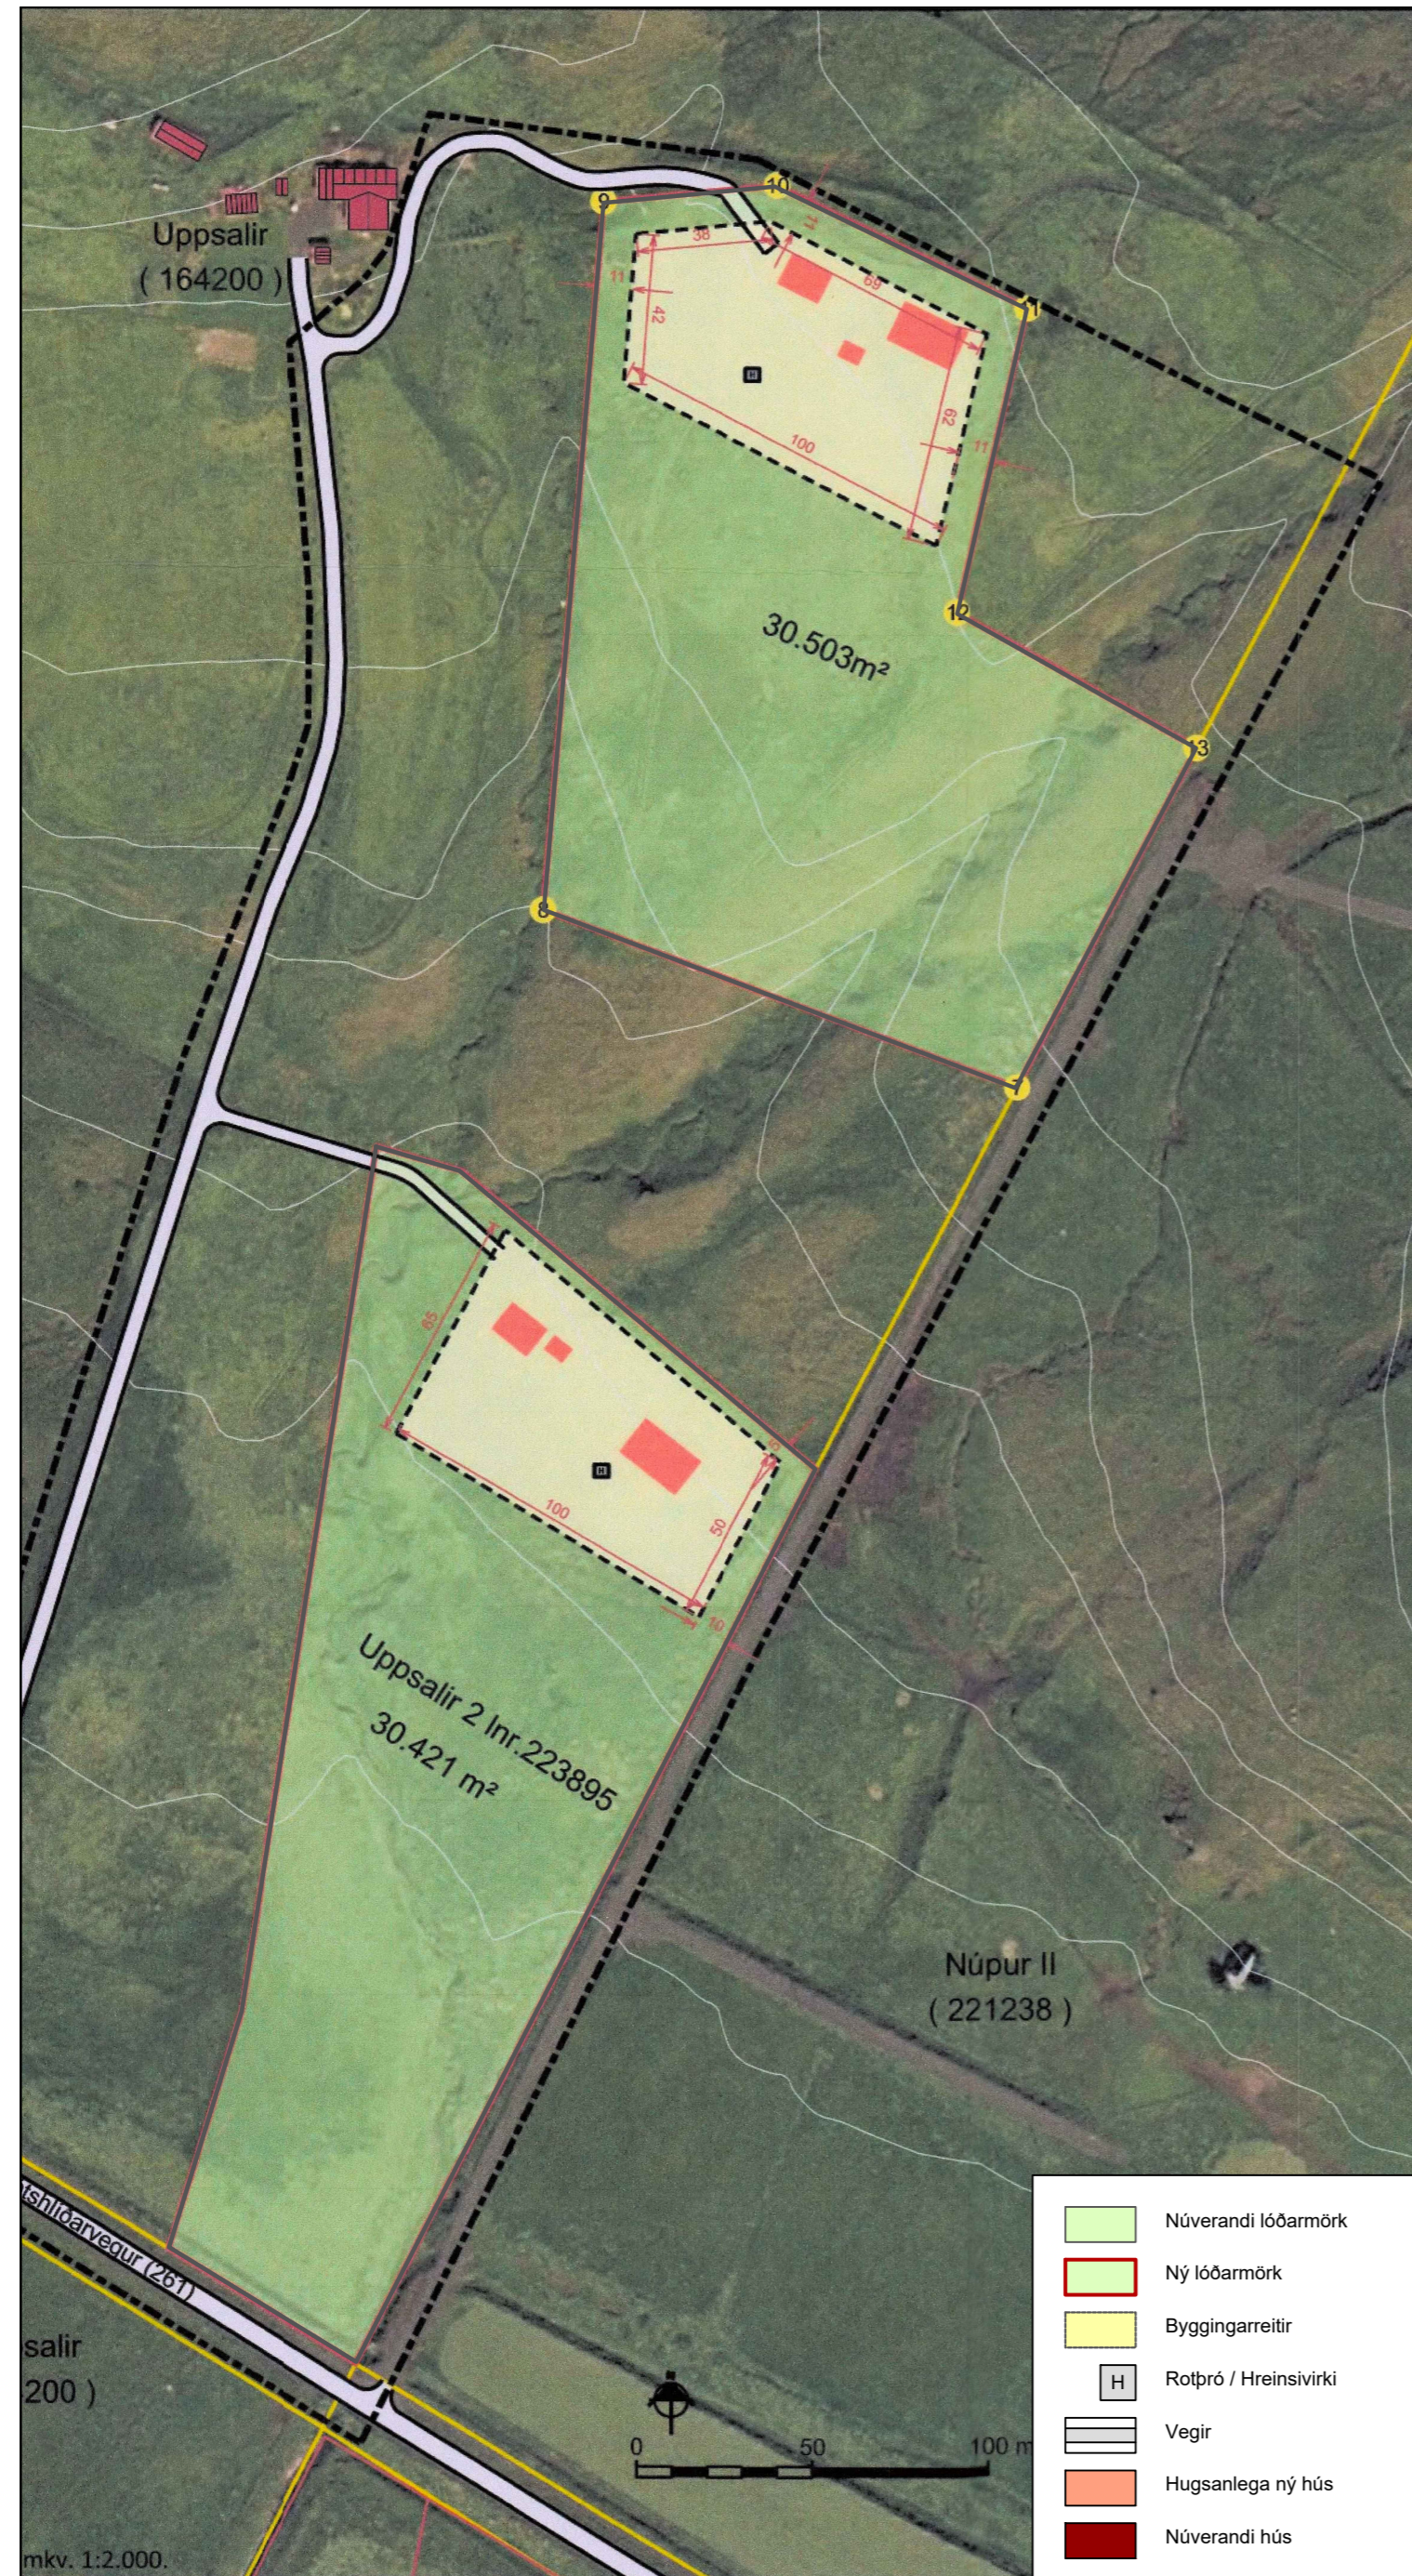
Uppsalir
( 164200 )

9
10
11
12
13
8
7

38
42
11
68
62
100
11

30.503m²

85
100
50
10

Uppsalir 2 lnr.223895
30.421 m²

Núpur II
( 221238 )

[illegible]shlíðarvegur (261)

salir
200 )

0
50
100 m

mkv. 1:2.000.

Núverandi lóðarmörk
Ný lóðarmörk
Byggingarreitir
H Rotþró / Hreinsivirki
Vegir
Hugsanlega ný hús
Núverandi hús